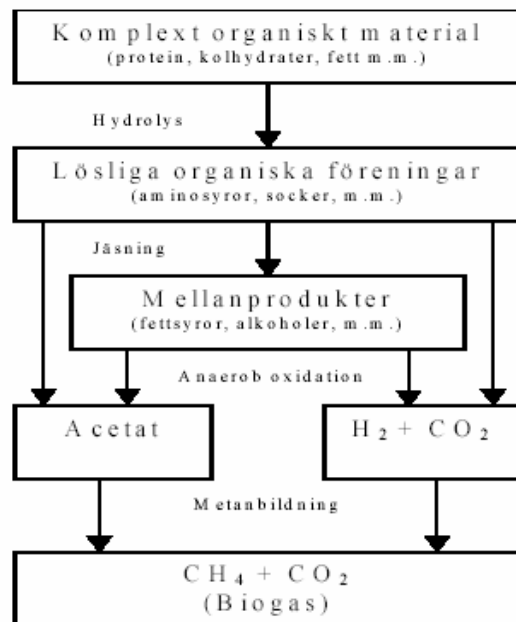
Komplext organiskt material
(protein, kolhydrater, fett m.m.)

Hydrolys

Lösliga organiska föreningar
(aminosyror, socker, m.m.)

Jäsning

Mellanprodukter
(fettsyror, alkoholer, m.m.)

Anaerob oxidation

Acetat

$H_2 + CO_2$

Metanbildning

$CH_4 + CO_2$
(Biogas)